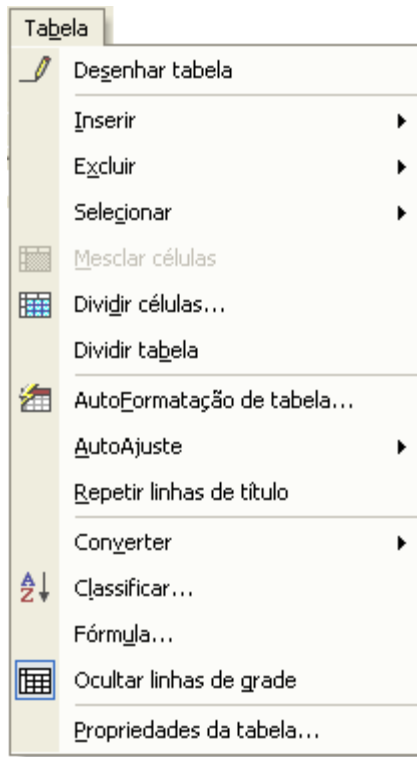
Tabela

Desenhar tabela

Inserir

Excluir

Selecionar

Mesclar células

Dividir células...

Dividir tabela

AutoFormatação de tabela...

AutoAjuste

Repetir linhas de título

Converter

A
Z
Classificar...

Fórmula...

Ocultar linhas de grade

Propriedades da tabela...